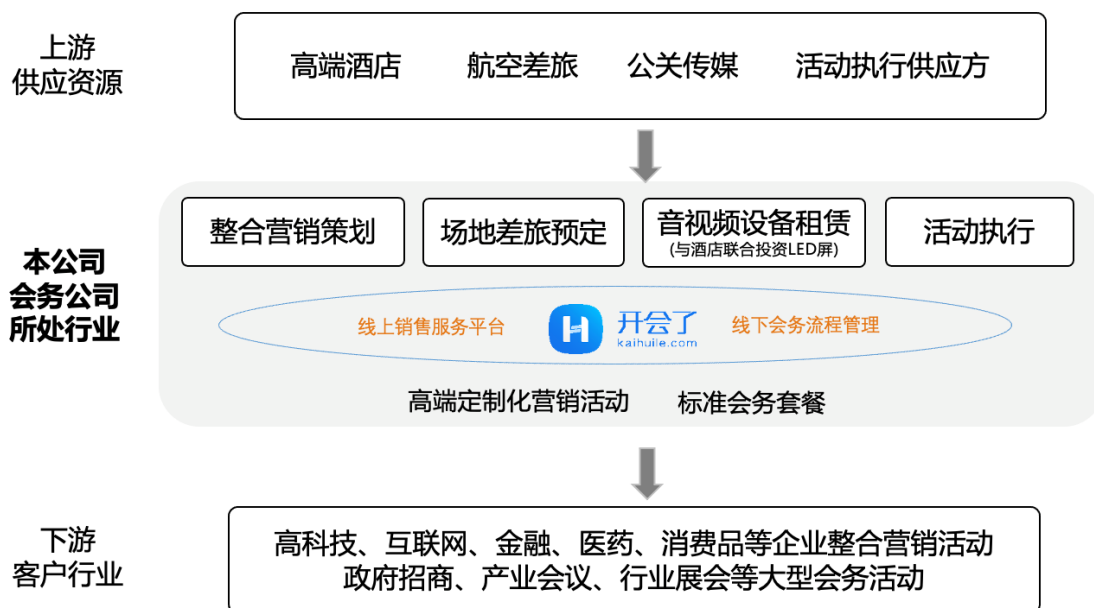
上游
供应资源

高端酒店　航空差旅　公关传媒　活动执行供应方

本公司
会务公司
所处行业

整合营销策划　场地差旅预定　音视频设备租赁
(与酒店联合投资LED屏)　活动执行

线上销售服务平台　开会了 kaihuile.com　线下会务流程管理

高端定制化营销活动　标准会务套餐

下游
客户行业

高科技、互联网、金融、医药、消费品等企业整合营销活动
政府招商、产业会议、行业展会等大型会务活动